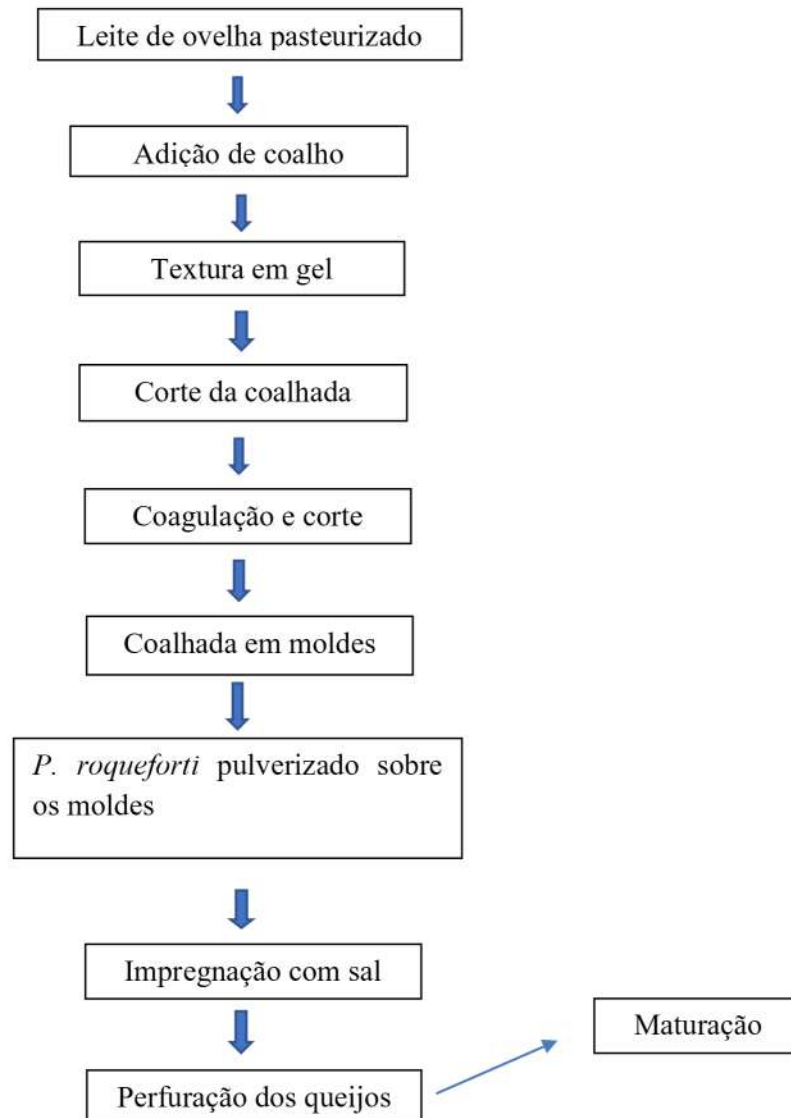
Leite de ovelha pasteurizado

Adição de coalho

Textura em gel

Corte da coalhada

Coagulação e corte

Coalhada em moldes

P. roqueforti pulverizado sobre os moldes

Impregnação com sal

Perfuração dos queijos

Maturação